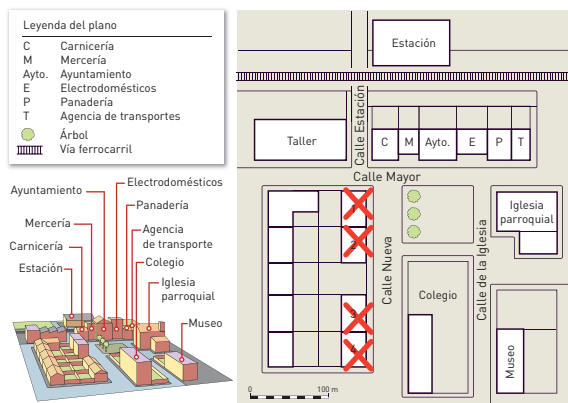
Leyenda del plano

C Carnicería
M Mercería
Ayto. Ayuntamiento
E Electrodomésticos
P Panadería
T Agencia de transportes
Árbol
Vía ferrocarril

Ayuntamiento
Electrodomésticos
Mercería
Panadería
Carnicería
Agencia de transporte
Estación
Colegio
Iglesia parroquial
Museo

Estación
Taller
Calle Estación
C
M
Ayto.
E
P
T
Calle Mayor
Iglesia parroquial
1
2
Calle Nueva
Calle de la Iglesia
Colegio
3
4
Museo
0
100 m